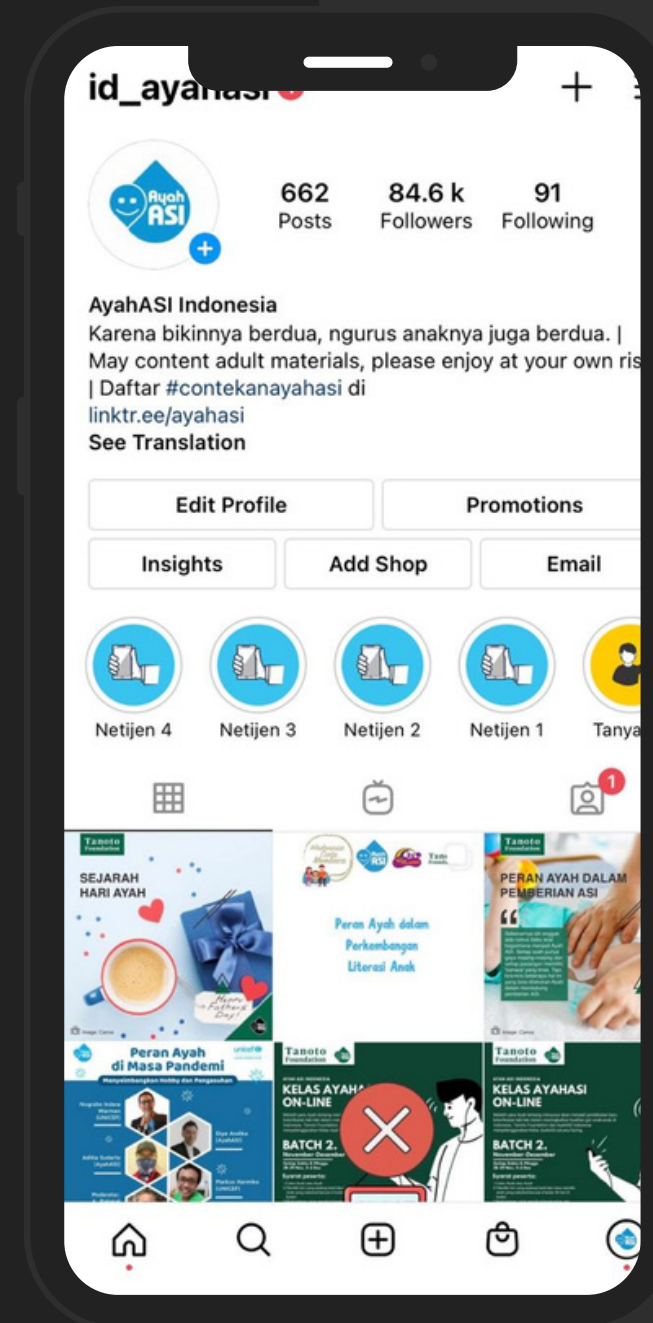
id_ayahasi

Ayah ASI

662 Posts
84.6 k Followers
91 Following

AyahASI Indonesia
Karena bikinnya berdua, ngurus anaknya juga berdua. | May content adult materials, please enjoy at your own ris
| Daftar #contekanayahasi di
linktr.ee/ayahasi
See Translation

Edit Profile
Promotions
Insights
Add Shop
Email

Netijen 4
Netijen 3
Netijen 2
Netijen 1
Tanya

1

Tanoto Foundation
SEJARAH HARI AYAH
Happy Father's Day!
Image: Canva

Ayah ASI
Tanoto Foundation
Peran Ayah dalam Perkembangan Literasi Anak

Tanoto Foundation
PERAN AYAH DALAM PEMBERIAN ASI
Image: Canva

Peran Ayah di Masa Pandemi
unicef
Menyeimbangkan Hobby dan Pengasuhan

Tanoto Foundation
KELAS AYAHASI ON-LINE
BATCH 2.
November-Desember

Tanoto Foundation
KELAS AYAHASI ON-LINE
BATCH 2.
November-Desember